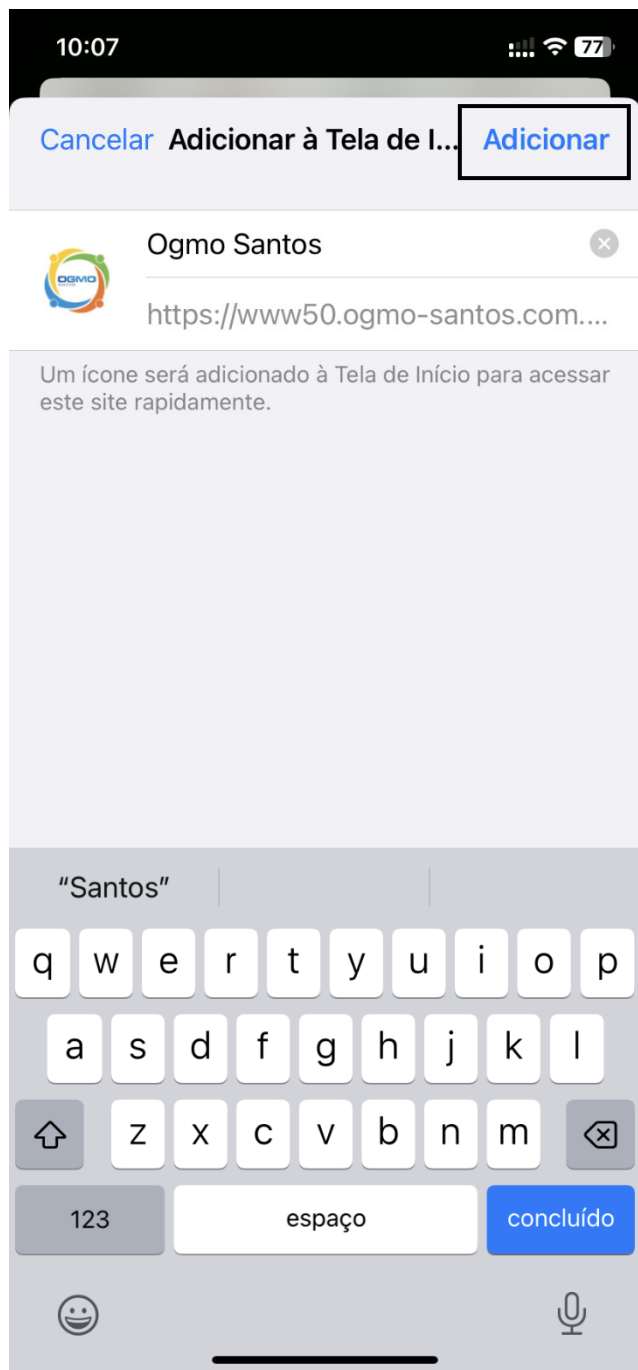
10:07

77

Cancelar Adicionar à Tela de I... Adicionar

OGMO

Ogmo Santos

https://www50.ogmo-santos.com....

Um ícone será adicionado à Tela de Início para acessar este site rapidamente.

"Santos"

q w e r t y u i o p

a s d f g h j k l

z x c v b n m

123 espaço concluído